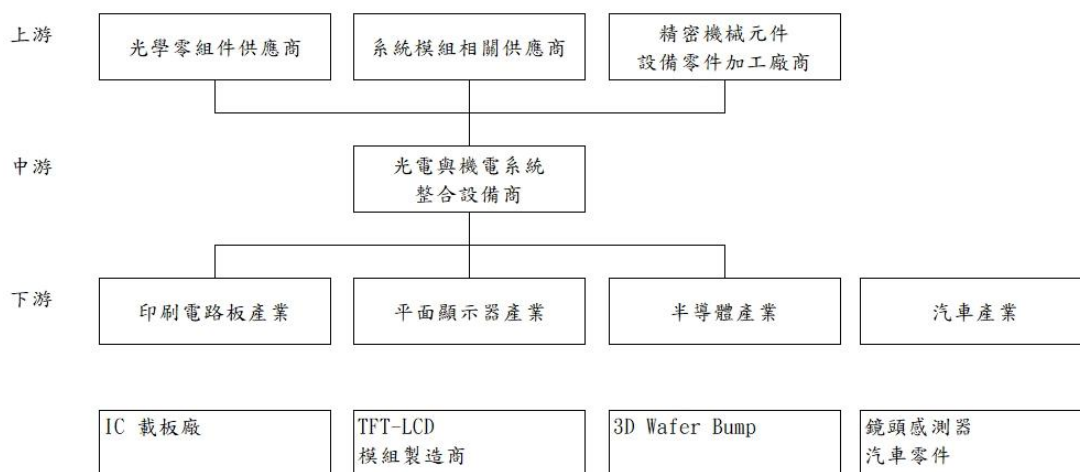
上游

光學零組件供應商

系統模組相關供應商

精密機械元件
設備零件加工廠商

中游

光電與機電系統
整合設備商

下游

印刷電路板產業

平面顯示器產業

半導體產業

汽車產業

IC 載板廠

TFT-LCD
模組製造商

3D Wafer Bump

鏡頭感測器
汽車零件